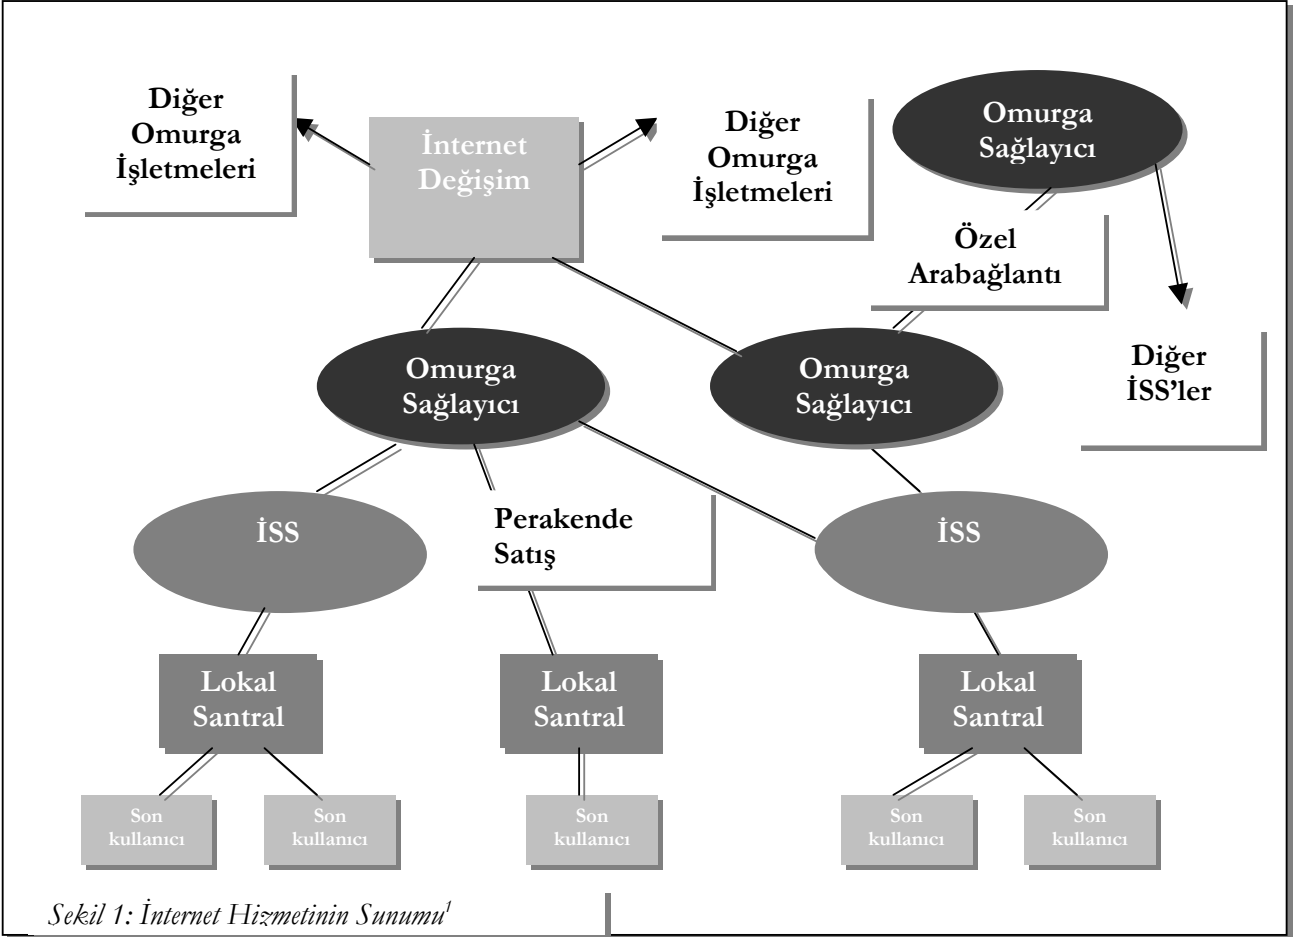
Diğer Omurga İşletmeleri

İnternet Değişim

Diğer Omurga İşletmeleri

Omurga Sağlayıcı

Özel Arabağlantı

Diğer İSS'ler

Omurga Sağlayıcı

Omurga Sağlayıcı

İSS

Perakende Satış

İSS

Lokal Santral

Lokal Santral

Lokal Santral

Son kullanıcı

Son kullanıcı

Son kullanıcı

Son kullanıcı

Son kullanıcı

Sekil 1: İnternet Hizmetinin Sunumu$^1$